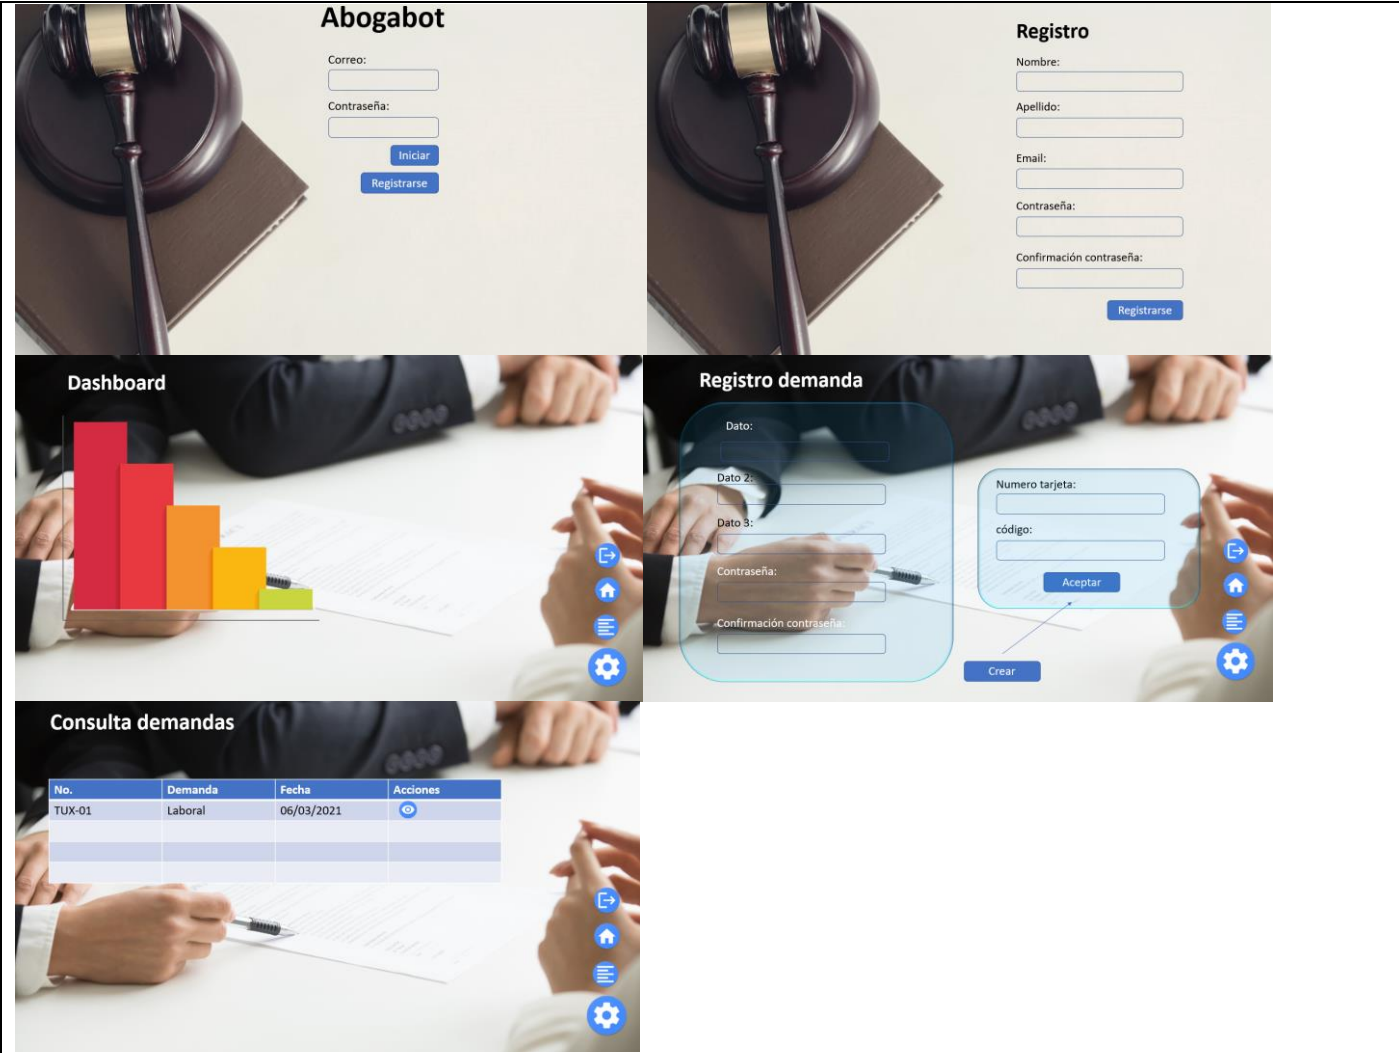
Abogabot

Correo:

Contraseña:

Iniciar

Registrarse

Registro

Nombre:

Apellido:

Email:

Contraseña:

Confirmación contraseña:

Registrarse

Dashboard

Registro demanda

Dato:

Dato 2:

Dato 3:

Contraseña:

Confirmación contraseña:

Numero tarjeta:

código:

Aceptar

Crear

Consulta demandas

| No. | Demanda | Fecha | Acciones |
|---|---|---|---|
| TUX-01 | Laboral | 06/03/2021 | |
| | | | |
| | | | |
| | | | |